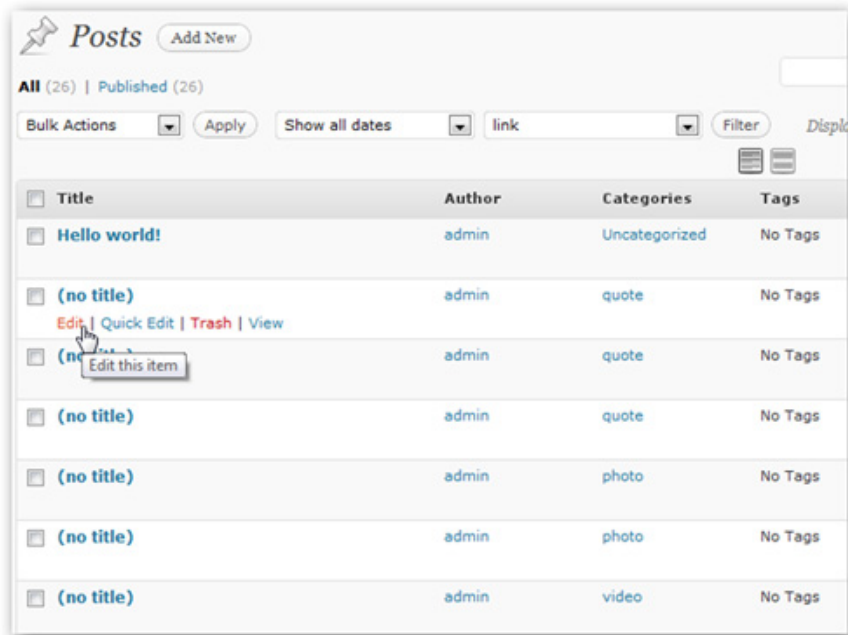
Posts Add New

All (26) | Published (26)

Bulk Actions Apply Show all dates link Filter Displ

| Title | Author | Categories | Tags |
|---|---|---|---|
| Hello world! | admin | Uncategorized | No Tags |
| (no title) Edit \| Quick Edit \| Trash \| View | admin | quote | No Tags |
| (no title) Edit this item | admin | quote | No Tags |
| (no title) | admin | quote | No Tags |
| (no title) | admin | photo | No Tags |
| (no title) | admin | photo | No Tags |
| (no title) | admin | video | No Tags |